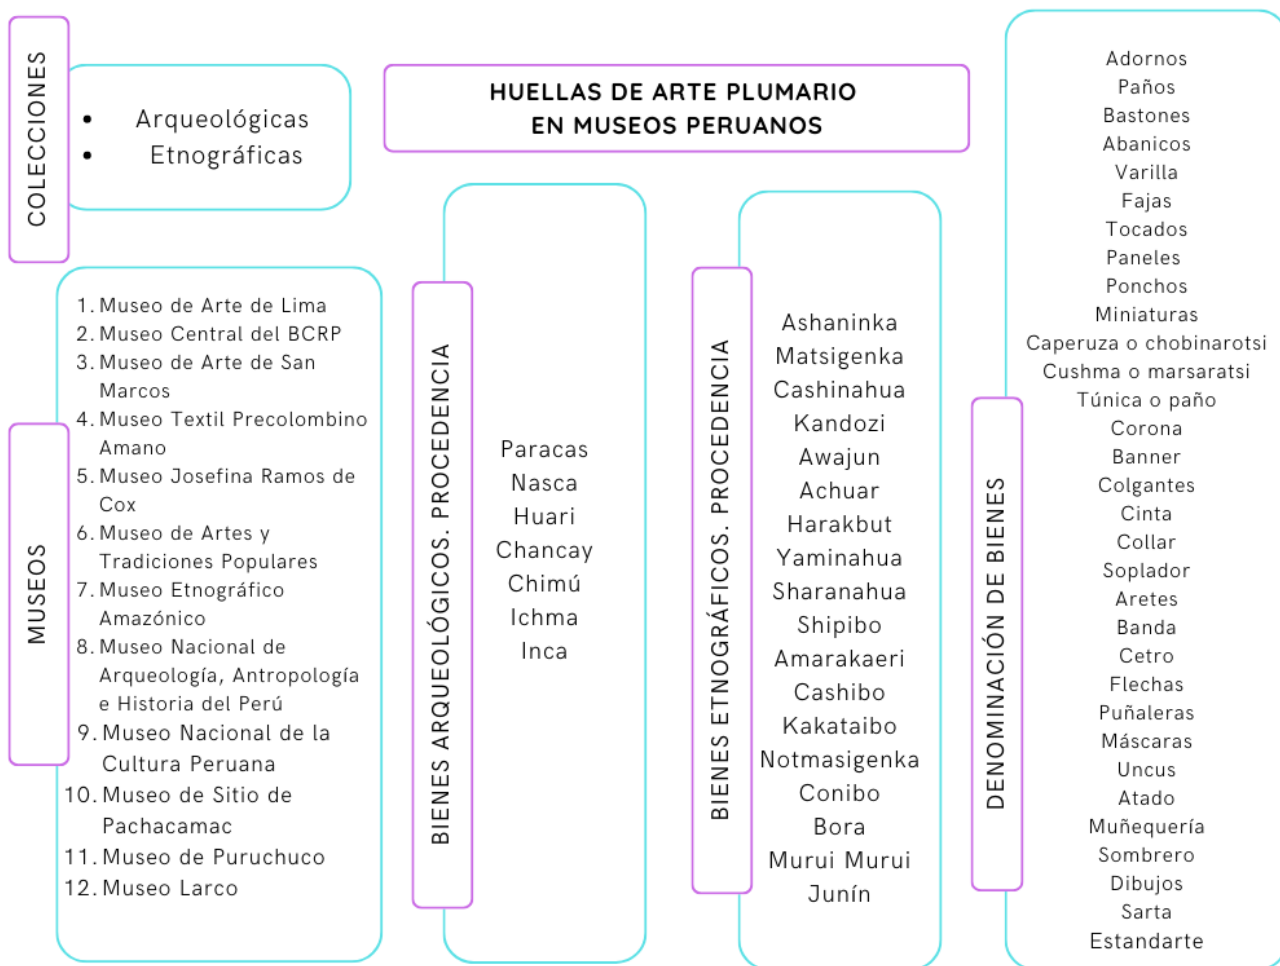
COLECCIONES

- Arqueológicas
- Etnográficas

HUELLAS DE ARTE PLUMARIO
EN MUSEOS PERUANOS

MUSEOS

1. Museo de Arte de Lima
2. Museo Central del BCRP
3. Museo de Arte de San Marcos
4. Museo Textil Precolombino Amano
5. Museo Josefina Ramos de Cox
6. Museo de Artes y Tradiciones Populares
7. Museo Etnográfico Amazónico
8. Museo Nacional de Arqueología, Antropología e Historia del Perú
9. Museo Nacional de la Cultura Peruana
10. Museo de Sitio de Pachacamac
11. Museo de Puruchuco
12. Museo Larco

BIENES ARQUEOLÓGICOS. PROCEDENCIA

Paracas
Nasca
Huari
Chancay
Chimú
Ichma
Inca

BIENES ETNOGRÁFICOS. PROCEDENCIA

Ashaninka
Matsigenka
Cashinahua
Kandozi
Awajun
Achuar
Harakbut
Yaminahua
Sharanahua
Shipibo
Amarakaeri
Cashibo
Kakataibo
Notmasigenka
Conibo
Bora
Murui Murui
Junín

DENOMINACIÓN DE BIENES

Adornos
Paños
Bastones
Abanicos
Varilla
Fajas
Tocados
Paneles
Ponchos
Miniaturas
Caperuza o chobinarotsi
Cushma o marsaratsi
Túnica o paño
Corona
Banner
Colgantes
Cinta
Collar
Soplador
Aretes
Banda
Cetro
Flechas
Puñaleras
Máscaras
Uncus
Atado
Muñequería
Sombrero
Dibujos
Sarta
Estandarte